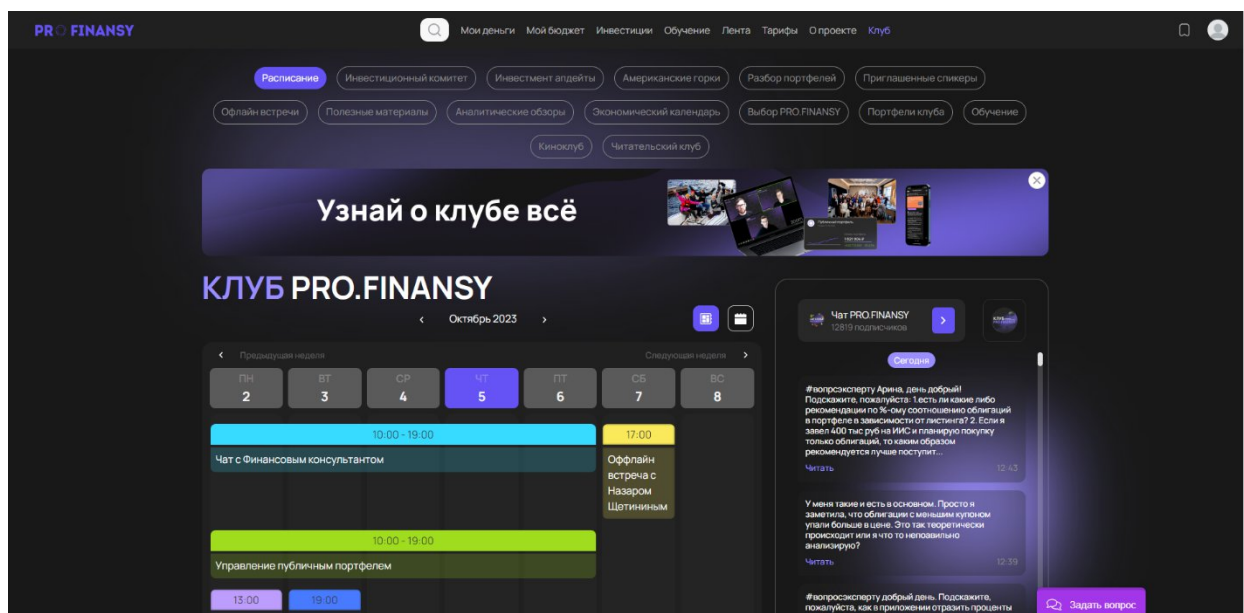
PRO FINANSY

Мои деньги Мой бюджет Инвестиции Обучение Лента Тарифы О проекте Клуб

Расписание Инвестиционный комитет Инвестмент апдейты Американские горки Разбор портфелей Приглашенные спикеры
Офлайн встречи Полезные материалы Аналитические обзоры Экономический календарь Выбор PRO.FINANSY Портфели клуба Обучение
Киноклуб Читательский клуб

Узнай о клубе всё

КЛУБ PRO.FINANSY

‹ Октябрь 2023 ›

‹ Предыдущая неделя Следующая неделя ›

| ПН 2 | ВТ 3 | СР 4 | ЧТ 5 | ПТ 6 | СБ 7 | ВС 8 |
|---|---|---|---|---|---|---|

10:00 - 19:00
Чат с Финансовым консультантом

17:00
Оффлайн встреча с Назаром Щетининым

10:00 - 19:00
Управление публичным портфелем

13:00 19:00

Чат PRO.FINANSY
12819 подписчиков

Сегодня

#вопрсэксперту Арина, день добрый! Подскажите, пожалуйста: 1.есть ли какие либо рекомендации по %-ому соотношению облигаций в портфеле в зависимости от листинга? 2. Если я завел 400 тыс руб на ИИС и планирую покупку только облигаций, то каким образом рекомендуется лучше поступит...
Читать 12:43

У меня такие и есть в основном. Просто я заметила, что облигации с меньшим купоном упали больше в цене. Это так теоретически происходит или я что то неправильно анализирую?
Читать 12:39

#вопросэксперту добрый день. Подскажите, пожалуйста, как в приложении отразить проценты

Задать вопрос